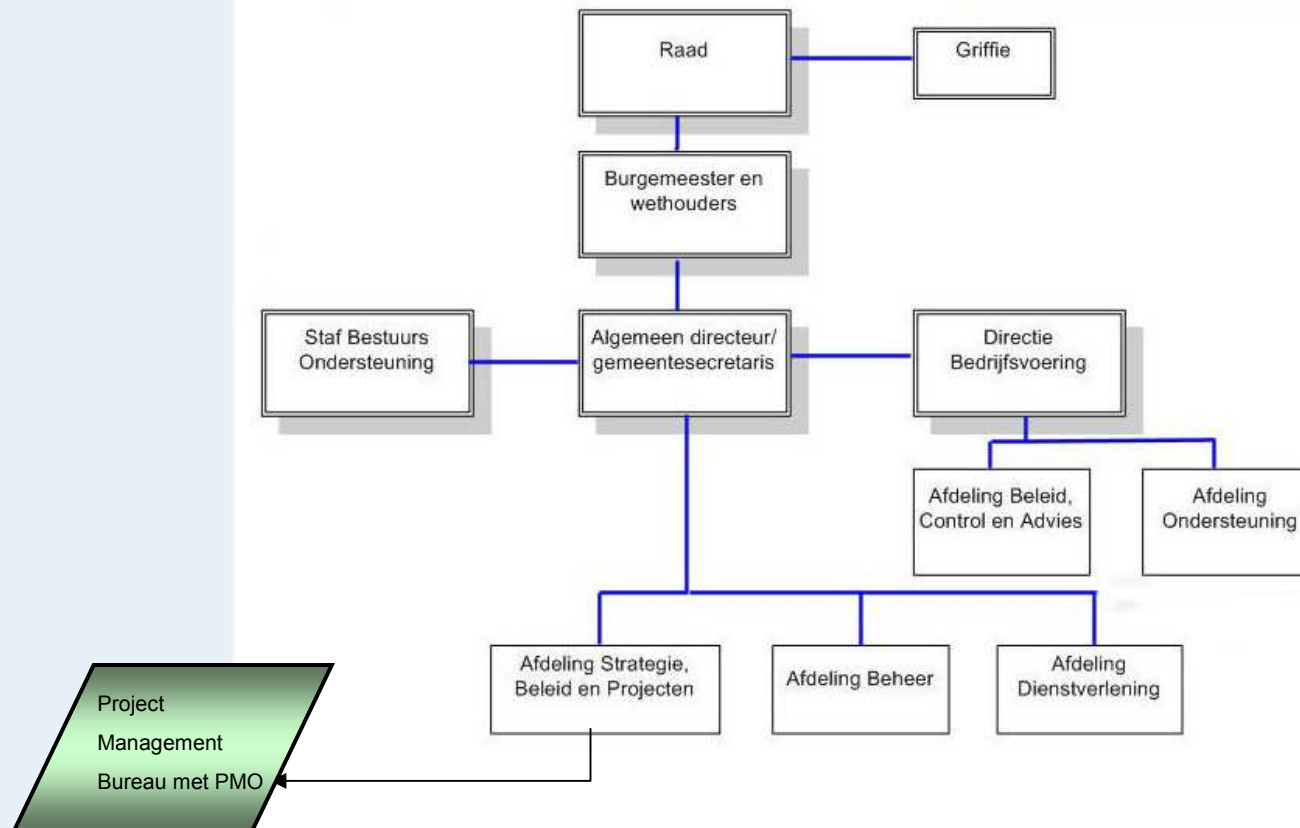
Raad

Griffie

Burgemeester en wethouders

Staf Bestuurs Ondersteuning

Algemeen directeur/ gemeentesecretaris

Directie Bedrijfsvoering

Afdeling Beleid, Control en Advies

Afdeling Ondersteuning

Afdeling Strategie, Beleid en Projecten

Afdeling Beheer

Afdeling Dienstverlening

Project Management Bureau met PMO